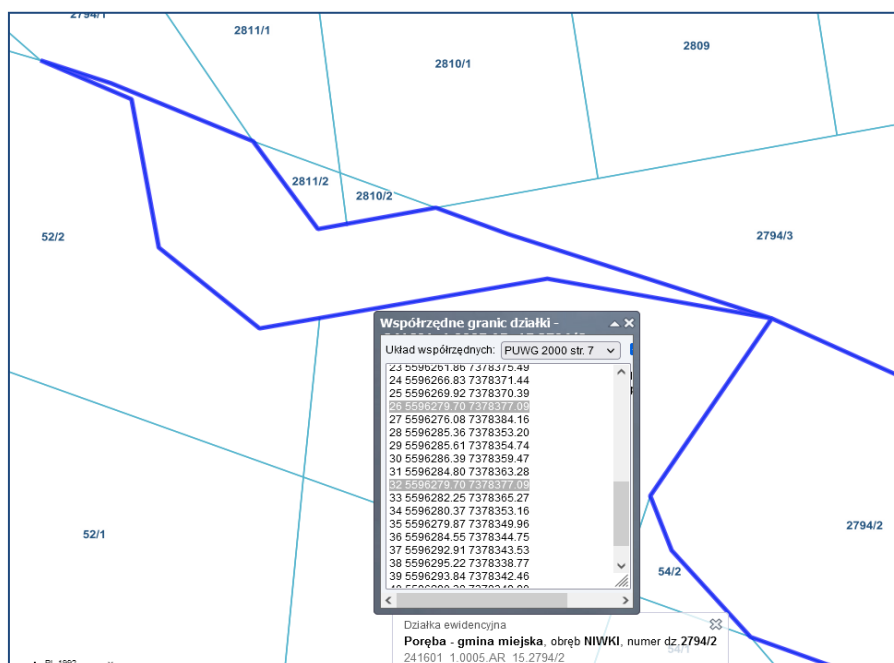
2794/1

2811/1

2810/1

2809

2811/2

2810/2

52/2

2794/3

Współrzędne granic działki - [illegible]

Układ współrzędnych: PUWG 2000 str. 7

23 5596261.86 7378375.49
24 5596266.83 7378371.44
25 5596269.92 7378370.39
26 5596279.70 7378377.09
27 5596276.08 7378384.16
28 5596285.36 7378353.20
29 5596285.61 7378354.74
30 5596286.39 7378359.47
31 5596284.80 7378363.28
32 5596279.70 7378377.09
33 5596282.25 7378365.27
34 5596280.37 7378353.16
35 5596279.87 7378349.96
36 5596284.55 7378344.75
37 5596292.91 7378343.53
38 5596295.22 7378338.77
39 5596293.84 7378342.46
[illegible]

52/1

2794/2

54/2

Działka ewidencyjna
**Poręba - gmina miejska**, obręb **NIWKI**, numer dz. **2794/2**
241601_1.0005.AR_15.2794/2